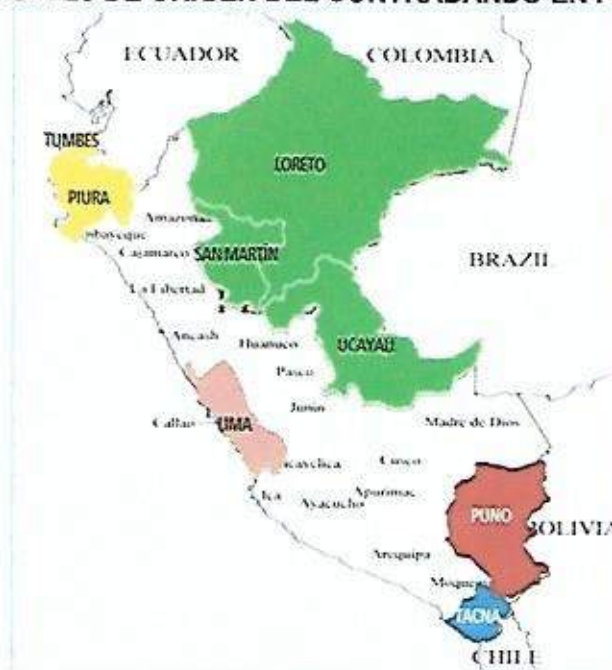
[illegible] DE ORIGEN DEL CONTRABANDO EN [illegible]

ECUADOR
COLOMBIA
TUMBES
PIURA
LORETO
Amazonas
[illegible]mbayeque
Cajamarca
SAN MARTIN
BRAZIL
La Libertad
Ancash
Huanuco
UCAYALI
Pasco
Junin
Callao
LIMA
Madre de Dios
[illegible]cavelica
Cusco
Ica
Ayacucho
Apurimac
PUNO
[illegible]OLIVIA
Arequipa
Moquegua
TACNA
CHILE